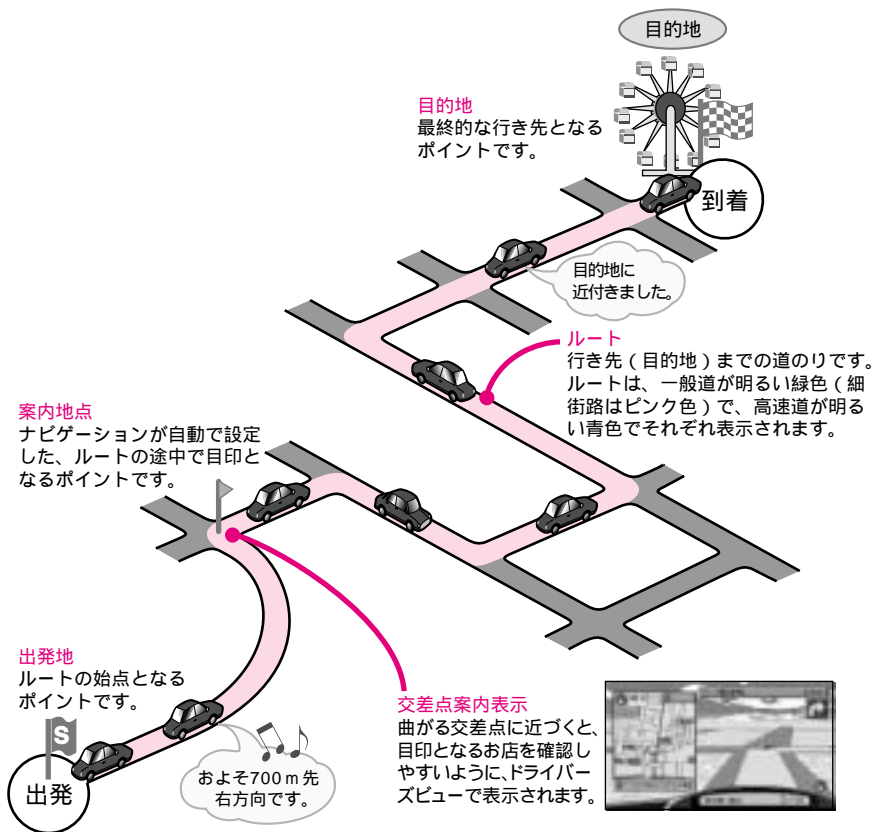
目的地

目的地
最終的な行き先となるポイントです。

到着

目的地に近付きました。

ルート
行き先（目的地）までの道のりです。ルートは、一般道が明るい緑色（細街路はピンク色）で、高速道が明るい青色でそれぞれ表示されます。

案内地点
ナビゲーションが自動で設定した、ルートの途中で目印となるポイントです。

出発地
ルートの始点となるポイントです。

S

出発

およそ700ｍ先右方向です。

交差点案内表示
曲がる交差点に近づくと、目印となるお店を確認しやすいように､ドライバーズビューで表示されます。